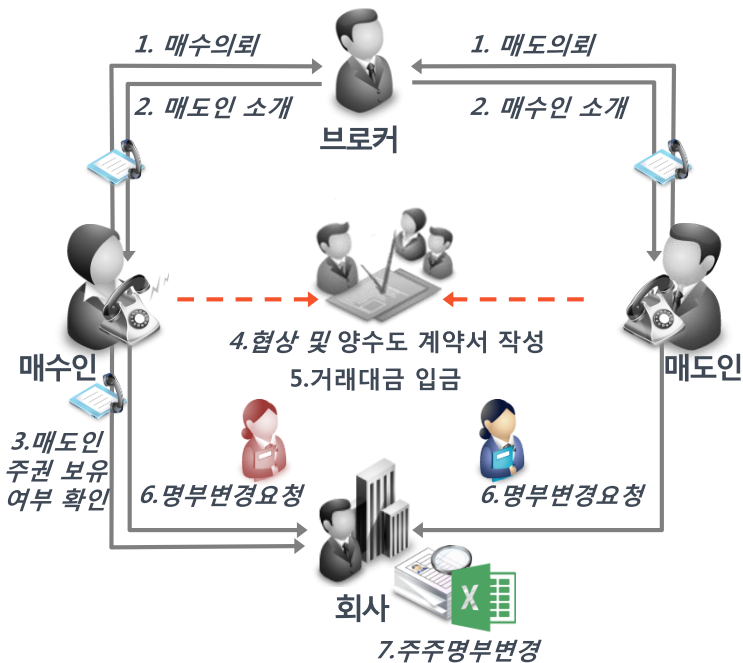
1. 매수의뢰

1. 매도의뢰

2. 매도인 소개

2. 매수인 소개

브로커

매수인

매도인

4.협상 및 양수도 계약서 작성
5.거래대금 입금

3.매도인 주권 보유 여부 확인

6.명부변경요청

6.명부변경요청

회사

7.주주명부변경